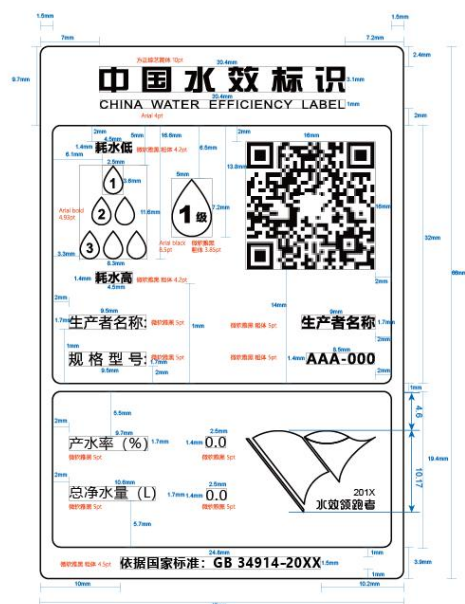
1.5mm
1.5mm
7mm
方正综艺简体 18pt
30.4mm
7.2mm
2.4mm
9.7mm
中国水效标识
CHINA WATER EFFICIENCY LABEL
1mm
Arial 4pt
2mm
2mm
2mm
16mm
4.5mm
5mm
16.6mm
1.4mm
耗水低
微软雅黑 粗体 4.2pt
6.1mm
6.5mm
2.5mm
13.8mm
1
5.6mm
5mm
Arial bold 4.93pt
2
11.6mm
1级
7.2mm
16mm
32mm
88mm
3
Arial black 8.5pt
微软雅黑 3.85pt
3.3mm
6.3mm
耗水高
微软雅黑 粗体 4.2pt
4.5mm
2mm
14mm
9.5mm
9mm
生产者名称:
微软雅黑 5pt
1mm
微软雅黑 粗体 5pt
生产者名称
1.7mm
1mm
8.6mm
规格型号:
微软雅黑 5pt
1.7mm
微软雅黑 5pt
1.4mm
AAA-000
2mm
9.5mm
2mm
2mm
1mm
2mm
5.5mm
4.6
2mm
9.7mm
2.5mm
产水率(%)
1.7mm
1.4mm
0.0
微软雅黑 5pt
微软雅黑 5pt
19.4mm
10.6mm
2.5mm
10.17
总净水量(L)
1.7mm
1.4mm
0.0
201X
微软雅黑 5pt
微软雅黑 5pt
水效领跑者
5.7mm
2mm
24.8mm
1mm
微软雅黑 4.5pt
依据国家标准: GB 34914-20XX
1.5mm
3.9mm
10mm
10.2mm